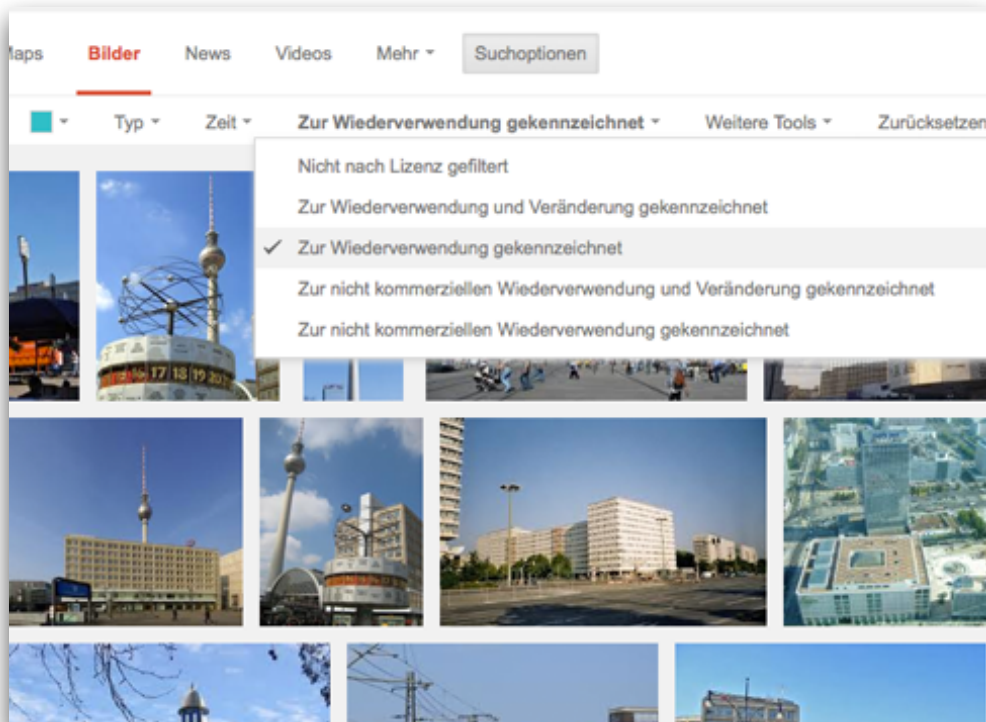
Maps Bilder News Videos Mehr Suchoptionen

Typ Zeit Zur Wiederverwendung gekennzeichnet Weitere Tools Zurücksetzen

Nicht nach Lizenz gefiltert
Zur Wiederverwendung und Veränderung gekennzeichnet
✓ Zur Wiederverwendung gekennzeichnet
Zur nicht kommerziellen Wiederverwendung und Veränderung gekennzeichnet
Zur nicht kommerziellen Wiederverwendung gekennzeichnet

17 18 19 20